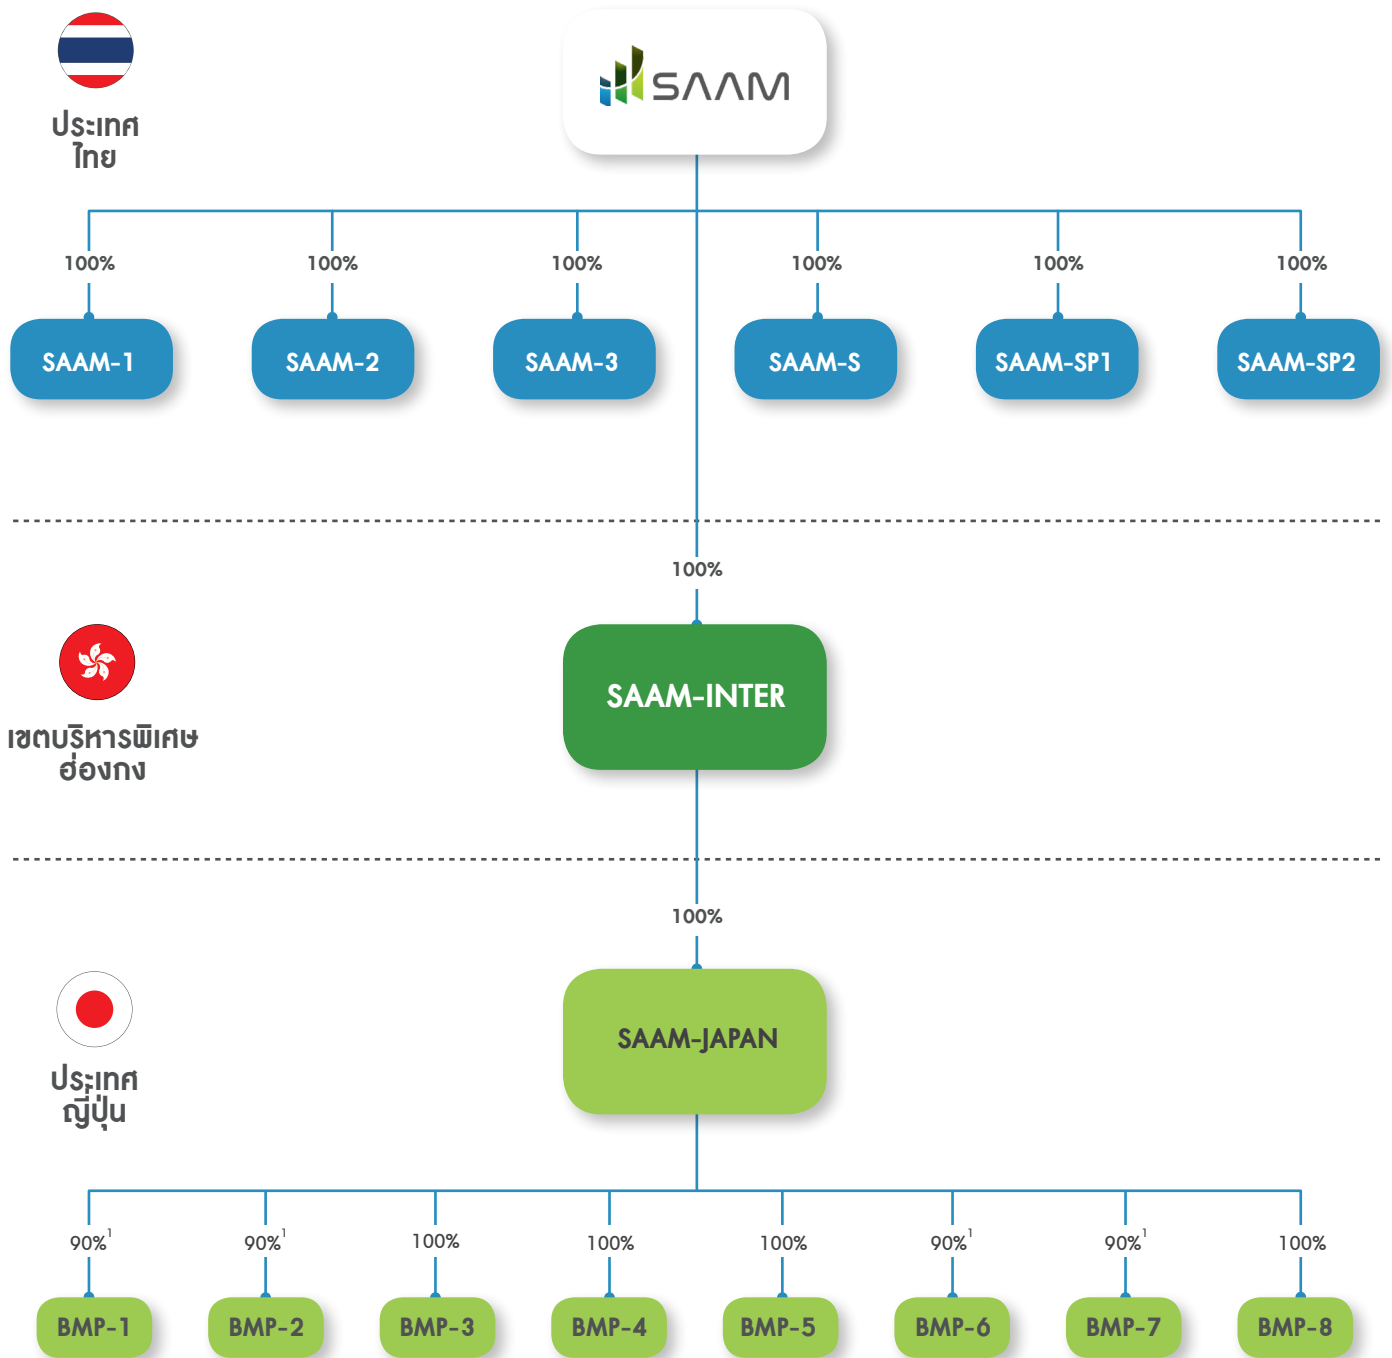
ประเทศไทย

SAAM

100%
SAAM-1

100%
SAAM-2

100%
SAAM-3

100%
SAAM-S

100%
SAAM-SP1

100%
SAAM-SP2

100%

เขตบริหารพิเศษฮ่องกง

SAAM-INTER

100%

ประเทศญี่ปุ่น

SAAM-JAPAN

$90\%^1$
BMP-1

$90\%^1$
BMP-2

100%
BMP-3

100%
BMP-4

100%
BMP-5

$90\%^1$
BMP-6

$90\%^1$
BMP-7

100%
BMP-8